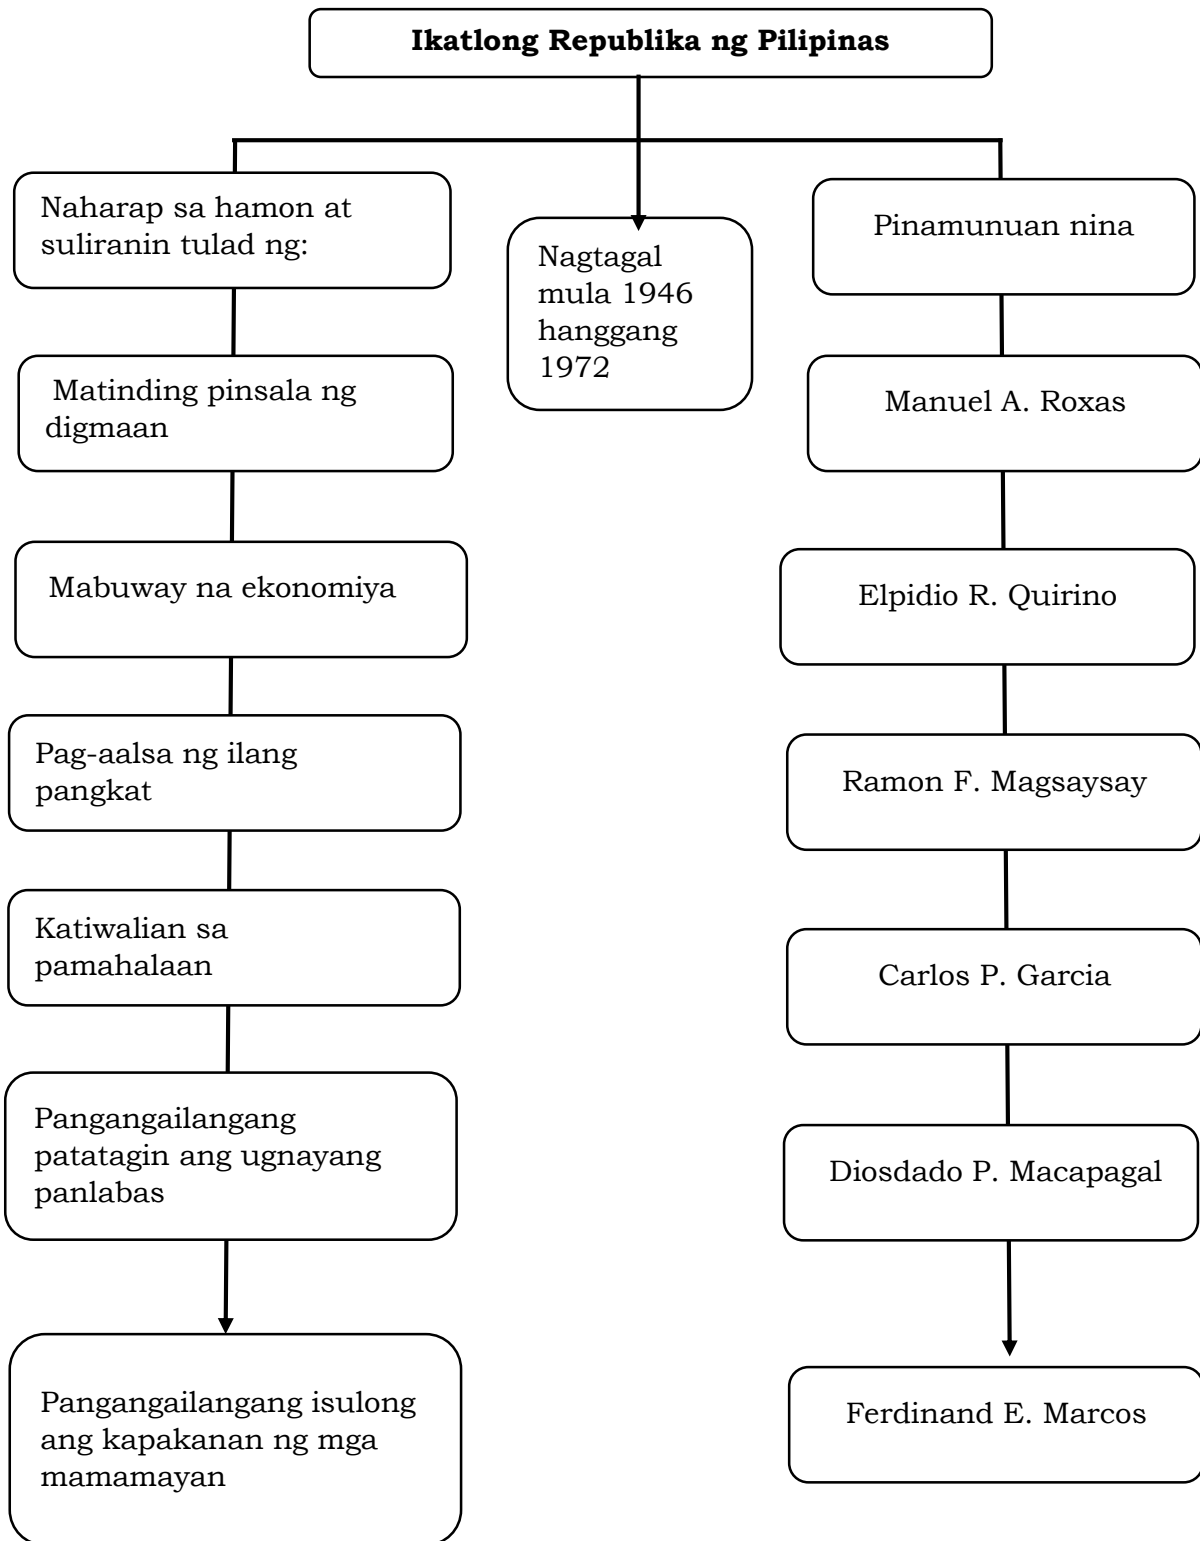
**Ikatlong Republika ng Pilipinas**

Naharap sa hamon at suliranin tulad ng:

Nagtagal mula 1946 hanggang 1972

Pinamunuan nina

Matinding pinsala ng digmaan

Mabuway na ekonomiya

Pag-aalsa ng ilang pangkat

Katiwalian sa pamahalaan

Pangangailangang patatagin ang ugnayang panlabas

Pangangailangang isulong ang kapakanan ng mga mamamayan

Manuel A. Roxas

Elpidio R. Quirino

Ramon F. Magsaysay

Carlos P. Garcia

Diosdado P. Macapagal

Ferdinand E. Marcos